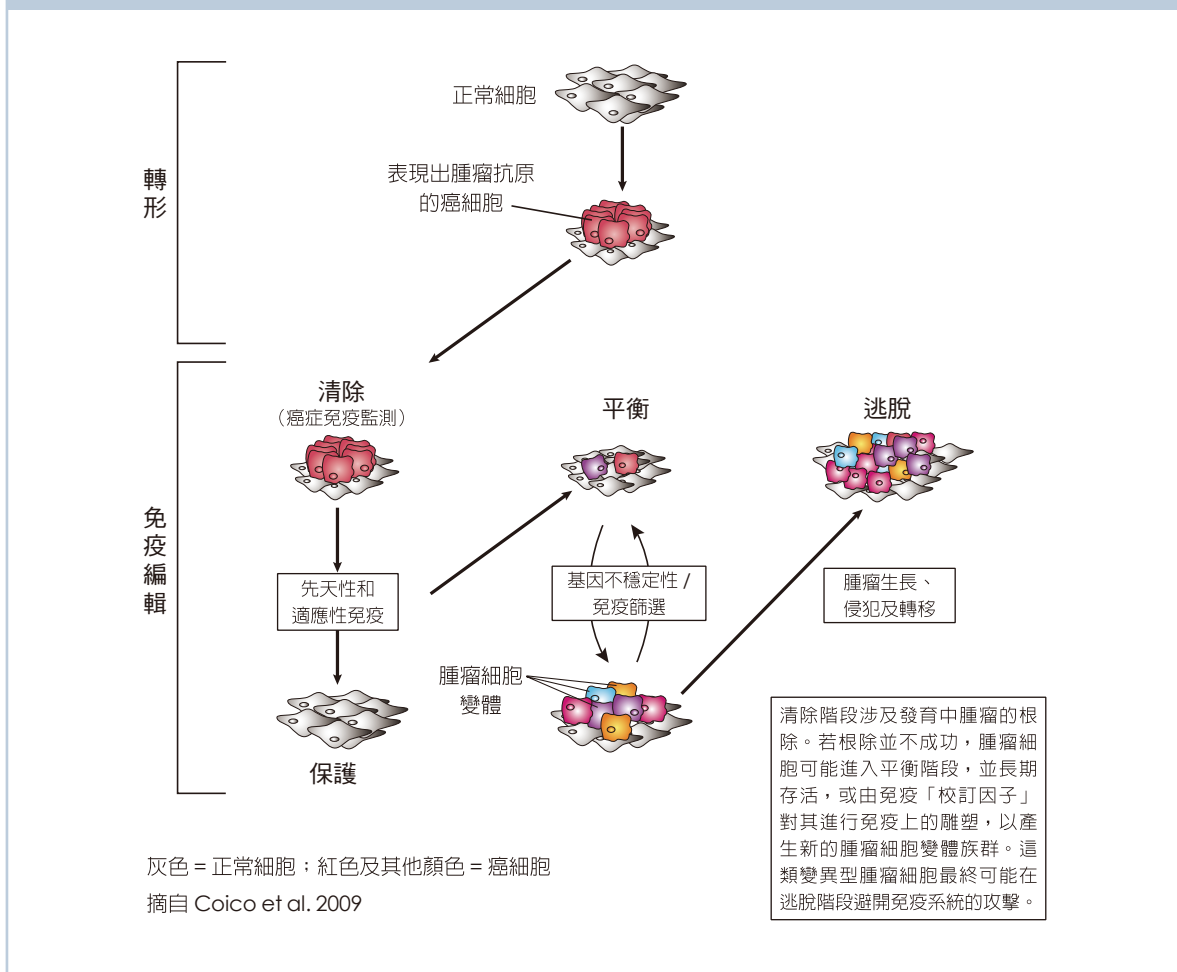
轉形

正常細胞

表現出腫瘤抗原的癌細胞

免疫編輯

清除
（癌症免疫監測）

先天性和適應性免疫

保護

平衡

基因不穩定性 / 免疫篩選

腫瘤細胞變體

逃脫

腫瘤生長、侵犯及轉移

清除階段涉及發育中腫瘤的根除。若根除並不成功，腫瘤細胞可能進入平衡階段，並長期存活，或由免疫「校訂因子」對其進行免疫上的雕塑，以產生新的腫瘤細胞變體族群。這類變異型腫瘤細胞最終可能在逃脫階段避開免疫系統的攻擊。

灰色 = 正常細胞；紅色及其他顏色 = 癌細胞

摘自 Coico et al. 2009